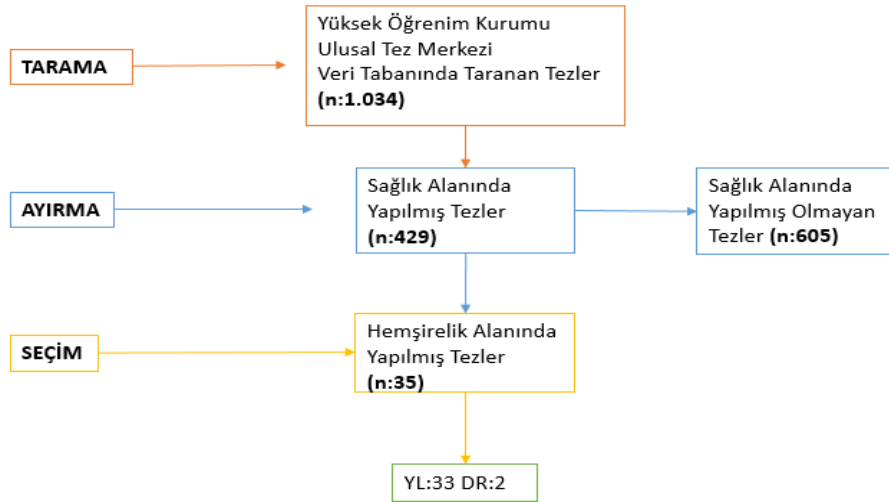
TARAMA

Yüksek Öğrenim Kurumu Ulusal Tez Merkezi Veri Tabanında Taranan Tezler **(n:1.034)**

AYIRMA

Sağlık Alanında Yapılmış Tezler **(n:429)**

Sağlık Alanında Yapılmış Olmayan Tezler **(n:605)**

SEÇİM

Hemşirelik Alanında Yapılmış Tezler **(n:35)**

YL:33 DR:2